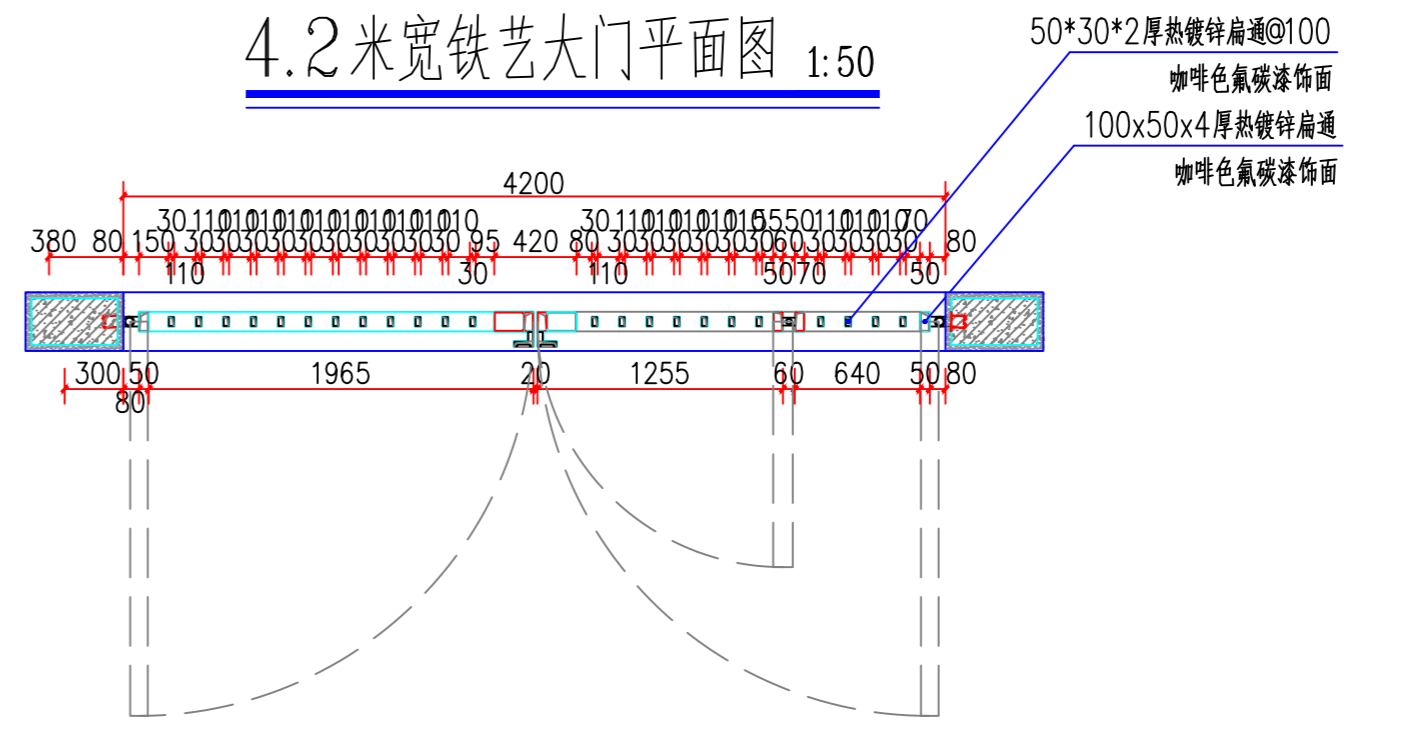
4.2米宽铁艺大门平面图 1:50

50*30*2厚热镀锌扁通@100
咖啡色氟碳漆饰面
100x50x4厚热镀锌扁通
咖啡色氟碳漆饰面

4200
30110101010101010101010
380 80 150 3030303030303030303030 95 420 80
110 30
30110101010101555011010170
303030303030603030 30 80
110 5070 50

300 50 1965 20 1255 60 640 50 80
80